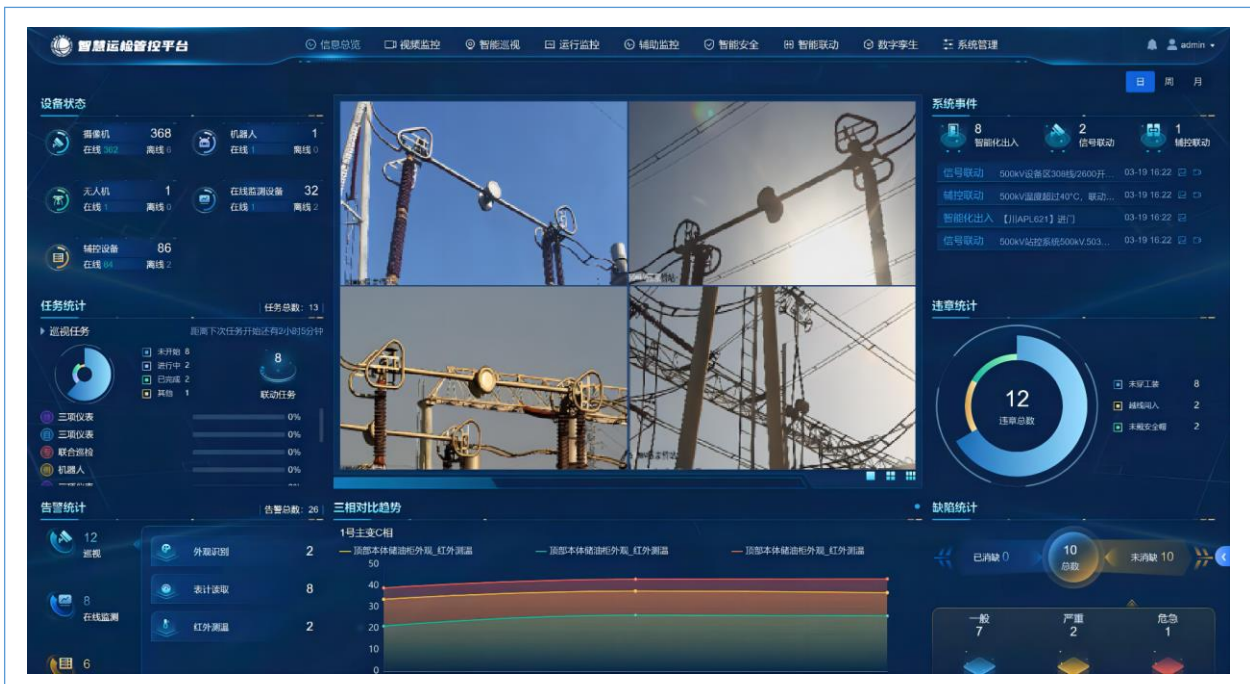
智慧运检管控平台

信息总览 视频监控 智能巡视 运行监控 辅助监控 智能安全 智能联动 数字孪生 系统管理

admin

日 周 月

设备状态

摄像机 368
在线 362 离线 6

机器人 1
在线 1 离线 0

无人机 1
在线 1 离线 0

在线监测设备 32
在线 1 离线 2

辅控设备 86
在线 84 离线 2

任务统计

任务总数：13

巡视任务

距离下次任务开始还有2小时5分钟

未开始 8
进行中 2
已完成 2
其他 1

8
联动任务

三项仪表 0%
三项仪表 0%
联合巡检 0%
机器人 0%

系统事件

8
智能化出入

2
信号联动

1
辅控联动

信号联动 500kV设备区308线/2600开... 03-19 16:22
辅控联动 500kV温度超过40°C，联动... 03-19 16:22
智能化出入 【川APL621】进门 03-19 16:22
信号联动 500kV站控系统500kV.503... 03-19 16:22

违章统计

12
违章总数

未穿工装 8
越线闯入 2
未戴安全帽 2

告警统计

告警总数：26

12
巡视

8
在线监测

6

外观识别 2
表计读取 8
红外测温 2

三相对比趋势

1号主变C相

顶部本体储油柜外观_红外测温
顶部本体储油柜外观_红外测温
顶部本体储油柜外观_红外测温

50
40
30
20
10
0

缺陷统计

已消缺 0
10
总数
未消缺 10

一般
7
严重
2
危急
1